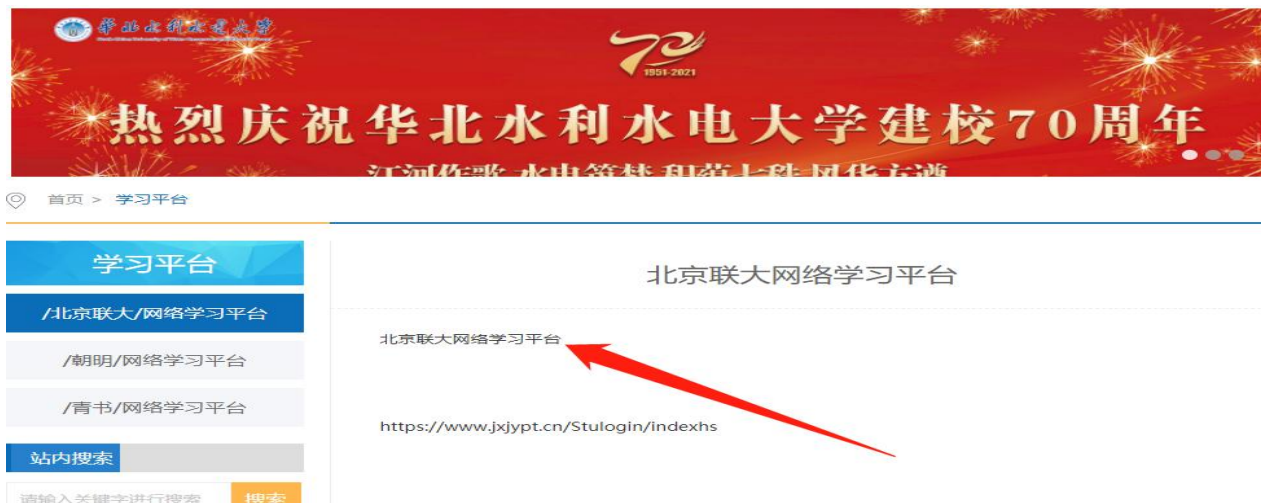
華北水利水電大學

70
1951-2021

热烈庆祝华北水利水电大学建校70周年

江河作歌 水电筑梦 和韵七秩 风华方遒

首页 > 学习平台

学习平台

/北京联大/网络学习平台

/朝明/网络学习平台

/青书/网络学习平台

站内搜索

请输入关键字进行搜索

搜索

北京联大网络学习平台

北京联大网络学习平台

https://www.jxjypt.cn/Stulogin/indexhs